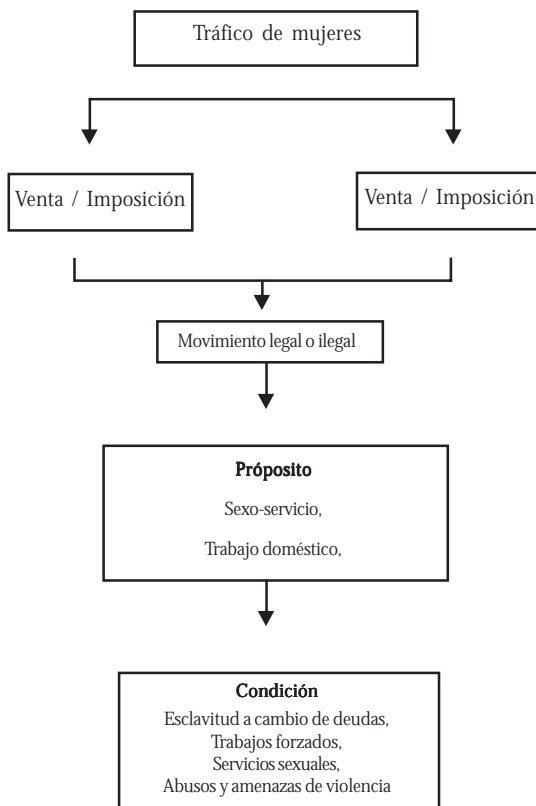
Tráfico de mujeres

Venta / Imposición

Venta / Imposición

Movimiento legal o ilegal

Próposito

Sexo-servicio,

Trabajo doméstico,

Condición

Esclavitud a cambio de deudas,
Trabajos forzados,
Servicios sexuales,
Abusos y amenazas de violencia